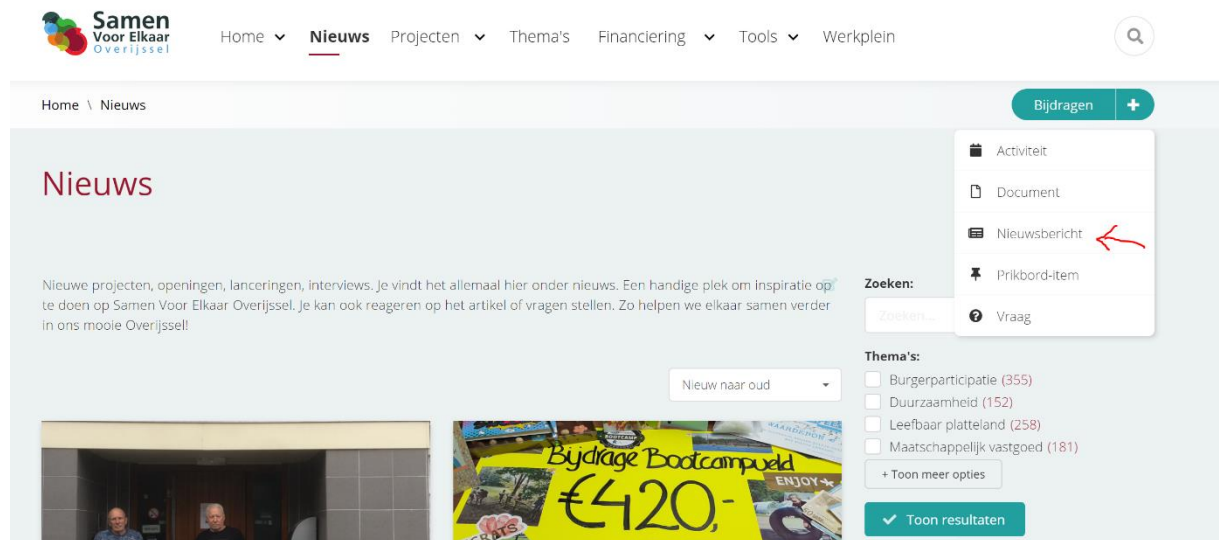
Samen Voor Elkaar Overijssel

Home Nieuws Projecten Thema's Financiering Tools Werkplein

Home \ Nieuws

Bijdragen +

Activiteit
Document
Nieuwsbericht
Prikbord-item
Vraag

Nieuws

Nieuwe projecten, openingen, lanceringen, interviews. Je vindt het allemaal hier onder nieuws. Een handige plek om inspiratie op te doen op Samen Voor Elkaar Overijssel. Je kan ook reageren op het artikel of vragen stellen. Zo helpen we elkaar samen verder in ons mooie Overijssel!

Zoeken:
Zoeken...

Thema's:
Burgerparticipatie (355)
Duurzaamheid (152)
Leefbaar platteland (258)
Maatschappelijk vastgoed (181)
+ Toon meer opties

Toon resultaten

Nieuw naar oud

Bijdrage Bootcampveld
€420,-
ENJOY